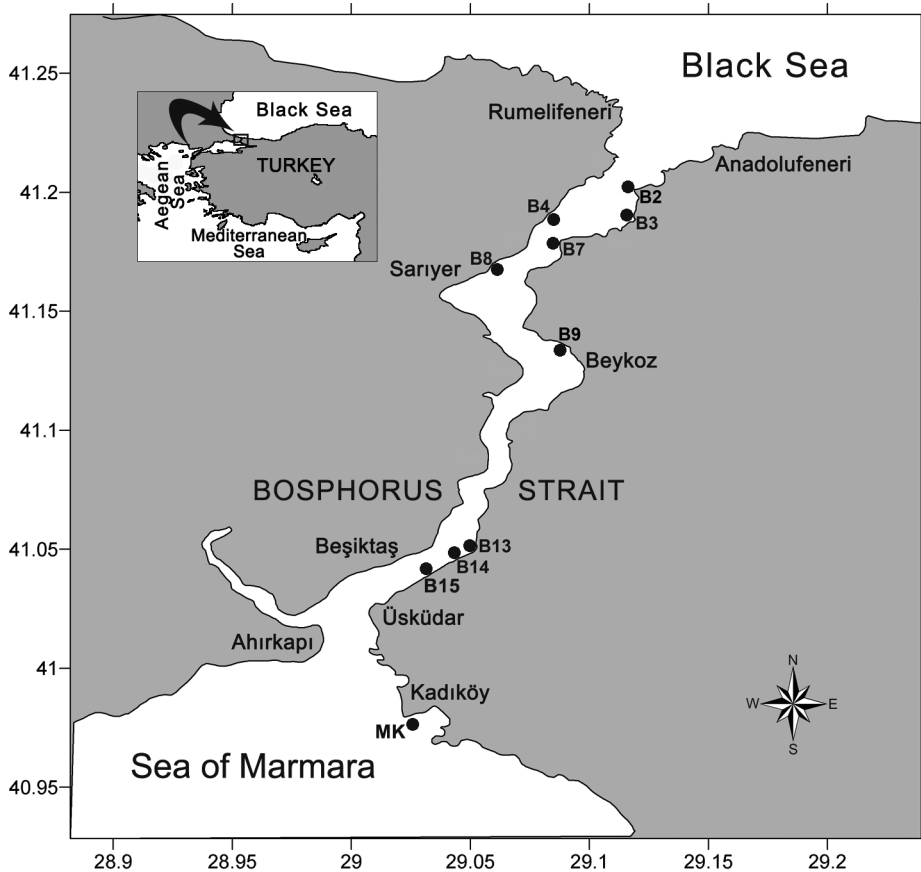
Black Sea
41.25
41.2
41.15
41.1
41.05
41
40.95
Black Sea
TURKEY
Aegean Sea
Mediterranean Sea
Rumelifeneri
Anadolufeneri
B2
B3
B4
B7
B8
Sarıyer
B9
Beykoz
BOSPHORUS
STRAIT
Beşiktaş
B13
B14
B15
Üsküdar
Ahırkapı
Kadıköy
MK
N
W
E
S
Sea of Marmara
28.9
28.95
29
29.05
29.1
29.15
29.2